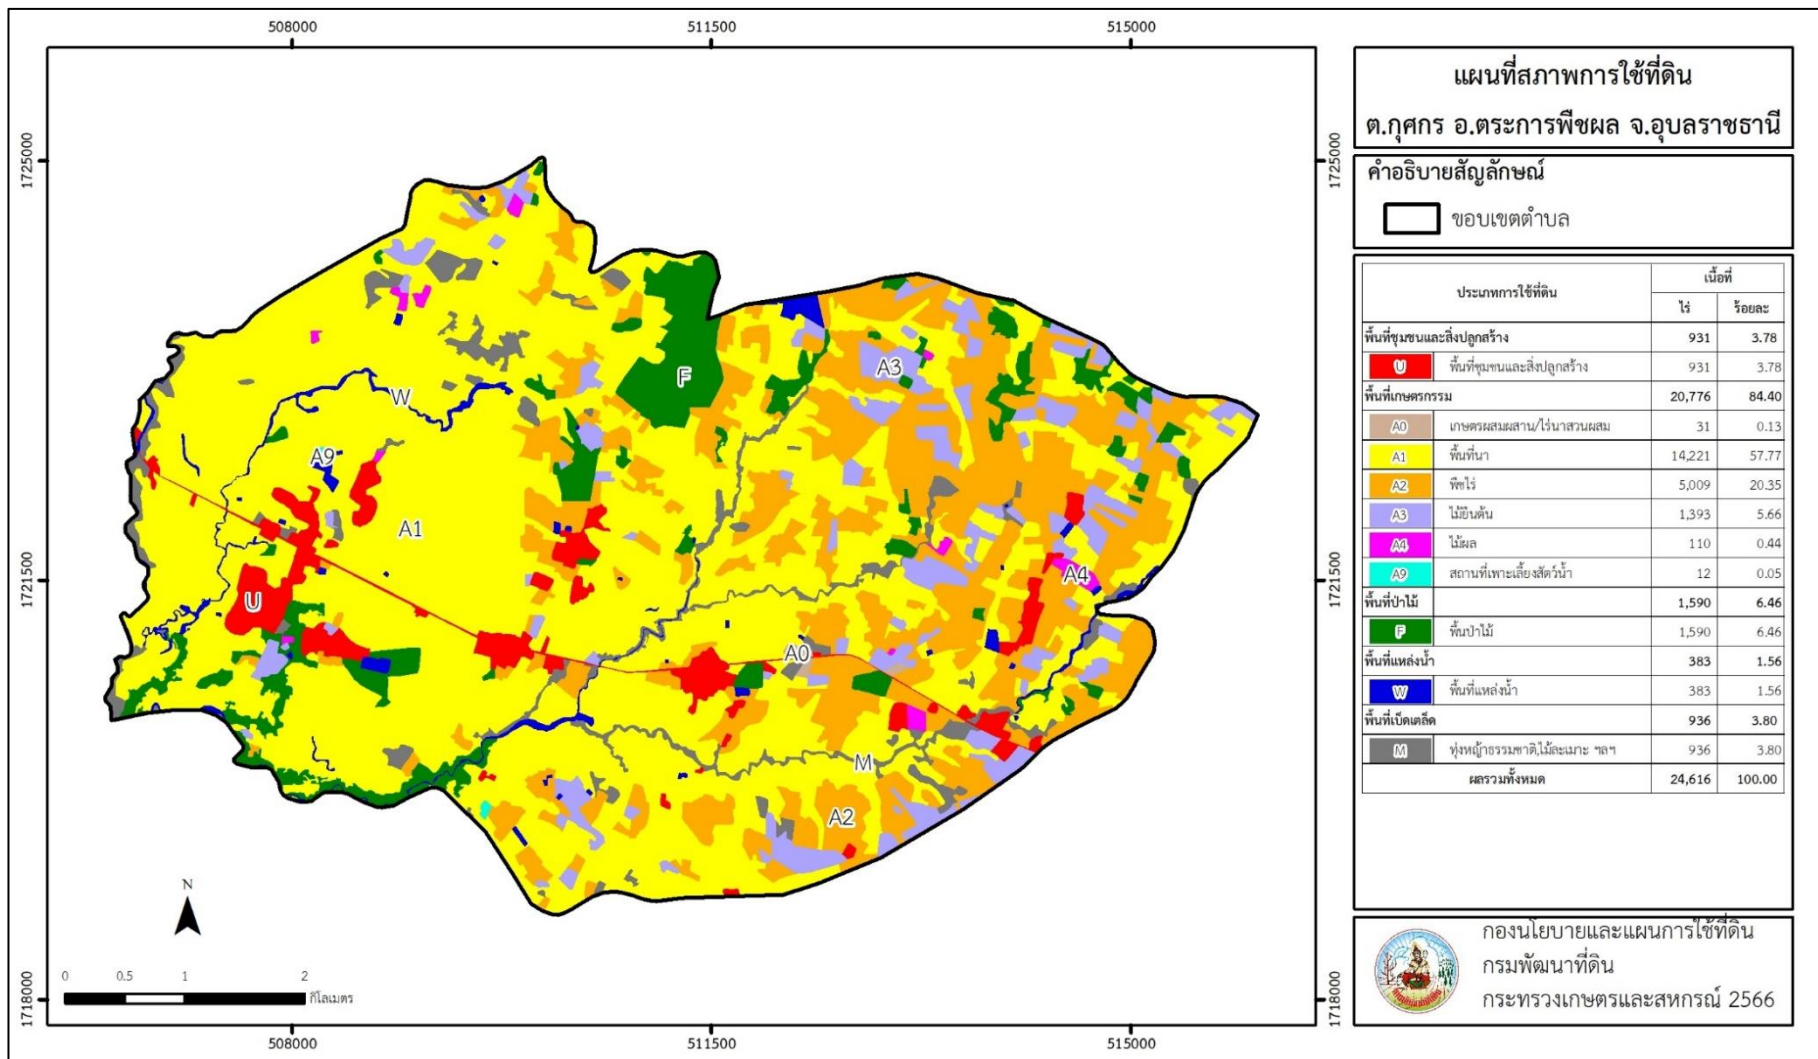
508000 511500 515000

1725000 1721500 1718000

1725000 1721500 1718000

แผนที่สภาพการใช้ที่ดิน

ต.กุศกร อ.ตระการพืชผล จ.อุบลราชธานี

คำอธิบายสัญลักษณ์

ขอบเขตตำบล

W F A3 A9 A1 U A4 A0 M A2

| ประเภทการใช้ที่ดิน | | เนื้อที่ ไร่ | ร้อยละ |
|---|---|---|---|
| พื้นที่ชุมชนและสิ่งปลูกสร้าง | | 931 | 3.78 |
| U | พื้นที่ชุมชนและสิ่งปลูกสร้าง | 931 | 3.78 |
| พื้นที่เกษตรกรรม | | 20,776 | 84.40 |
| A0 | เกษตรผสมผสาน/ไร่นาสวนผสม | 31 | 0.13 |
| A1 | พื้นที่นา | 14,221 | 57.77 |
| A2 | พืชไร่ | 5,009 | 20.35 |
| A3 | ไม้ยืนต้น | 1,393 | 5.66 |
| A4 | ไม้ผล | 110 | 0.44 |
| A9 | สถานที่เพาะเลี้ยงสัตว์น้ำ | 12 | 0.05 |
| พื้นที่ป่าไม้ | | 1,590 | 6.46 |
| F | พื้นป่าไม้ | 1,590 | 6.46 |
| พื้นที่แหล่งน้ำ | | 383 | 1.56 |
| W | พื้นที่แหล่งน้ำ | 383 | 1.56 |
| พื้นที่เบ็ดเตล็ด | | 936 | 3.80 |
| M | ทุ่งหญ้าธรรมชาติ,ไม้ละเมาะ ฯลฯ | 936 | 3.80 |
| ผลรวมทั้งหมด | | 24,616 | 100.00 |

N

0 0.5 1 2 กิโลเมตร

กองนโยบายและแผนการใช้ที่ดิน
กรมพัฒนาที่ดิน
กระทรวงเกษตรและสหกรณ์ 2566